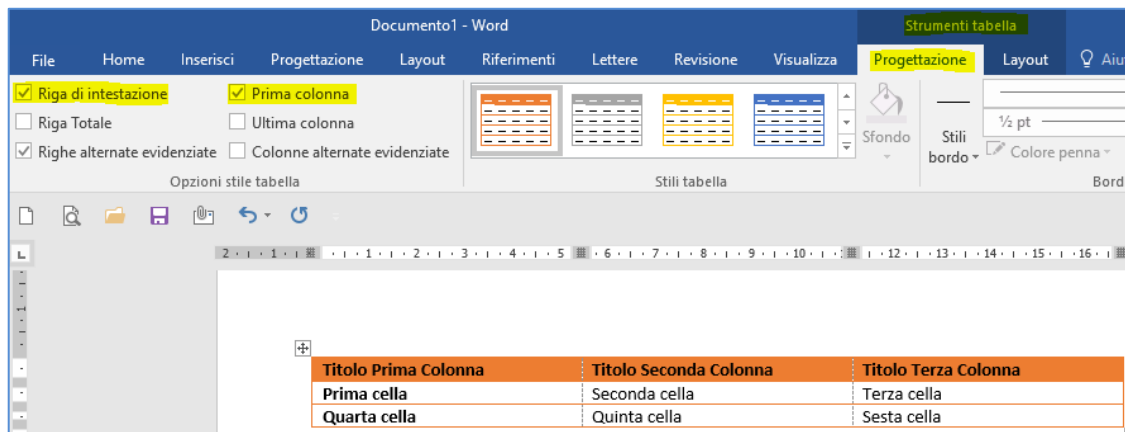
Documento1 - Word

Strumenti tabella

File Home Inserisci Progettazione Layout Riferimenti Lettere Revisione Visualizza Progettazione Layout Aiu

Riga di intestazione
Riga Totale
Righe alternate evidenziate
Prima colonna
Ultima colonna
Colonne alternate evidenziate
Opzioni stile tabella

Stili tabella

Sfondo

Stili bordo

½ pt

Colore penna

Bord

2 · 1 · 1 · · 1 · 2 · 3 · 4 · 5 · 6 · 7 · 8 · 9 · 10 · · 12 · 13 · 14 · 15 · 16

| Titolo Prima Colonna | Titolo Seconda Colonna | Titolo Terza Colonna |
|---|---|---|
| Prima cella | Seconda cella | Terza cella |
| Quarta cella | Quinta cella | Sesta cella |